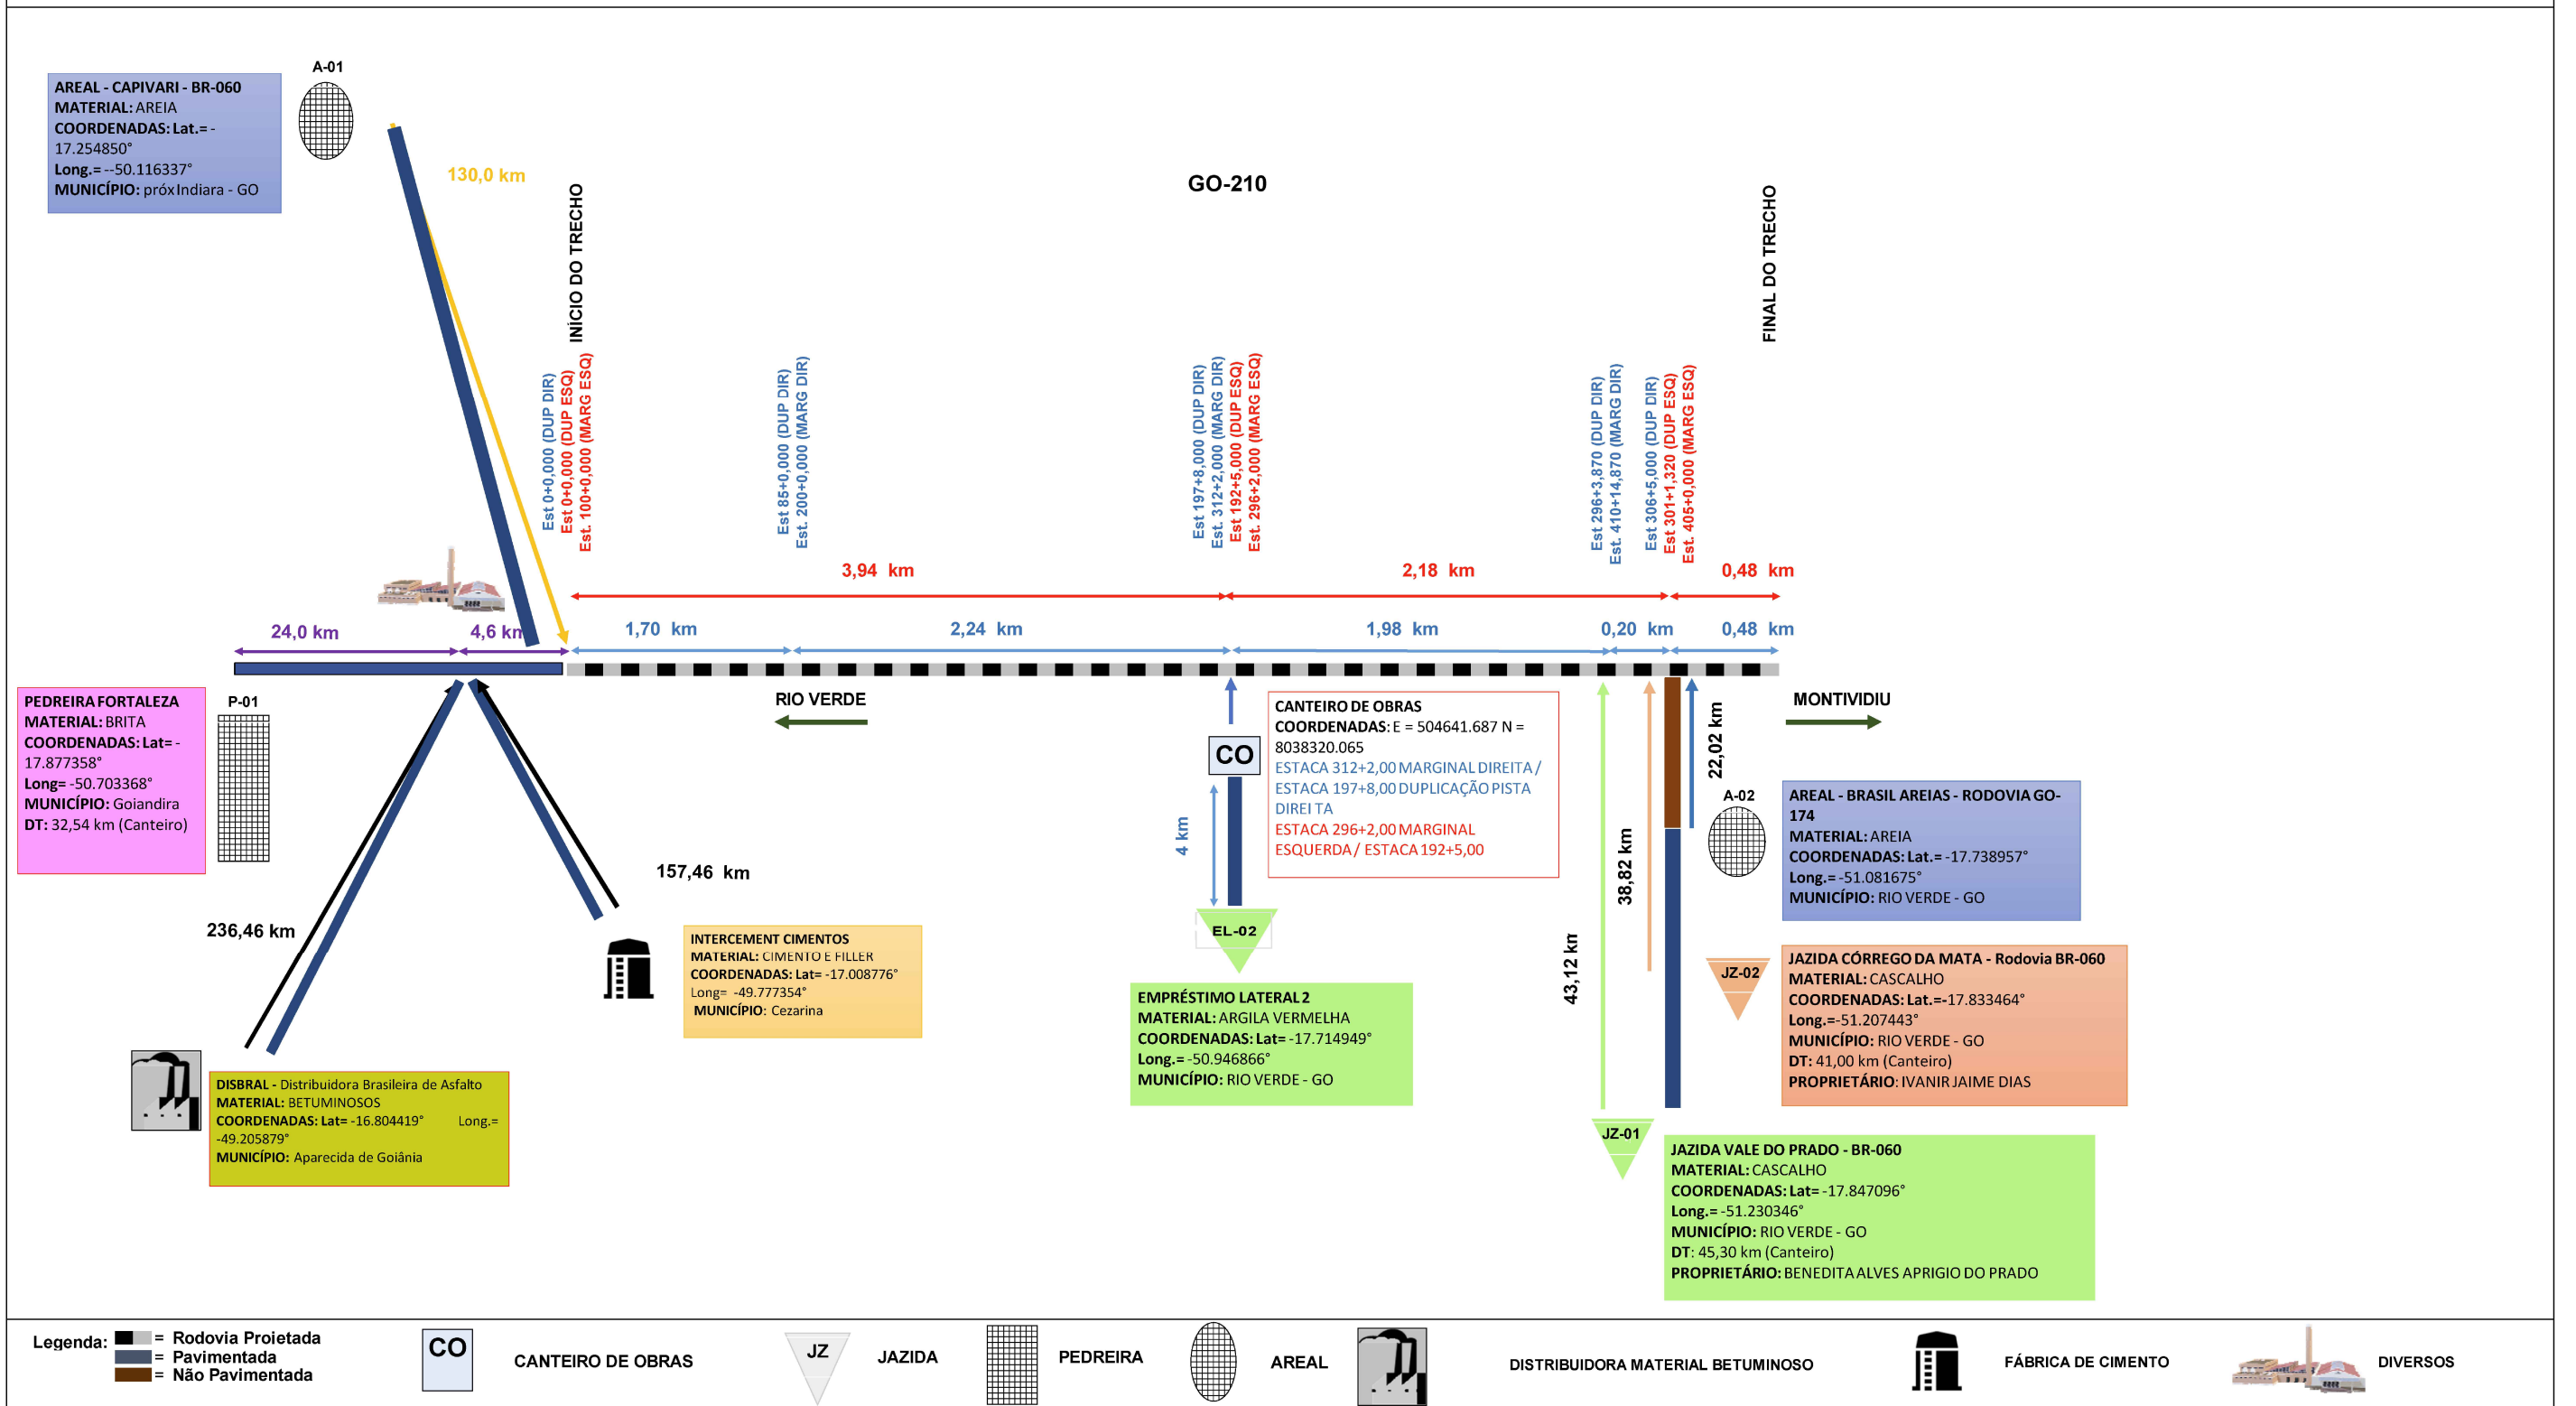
AREAL - CAPIVARI - BR-060
MATERIAL: AREIA
COORDENADAS: Lat.= -17.254850°
Long.= --50.116337°
MUNICÍPIO: próx Indiara - GO

A-01

130,0 km

GO-210

INICIO DO TRECHO

FINAL DO TRECHO

Est 0+0,000 (DUP DIR)
Est 0+0,000 (DUP ESQ)
Est. 100+0,000 (MARG ESQ)

Est 85+0,000 (DUP DIR)
Est. 200+0,000 (MARG DIR)

Est 197+8,000 (DUP DIR)
Est. 312+2,000 (MARG DIR)
Est 192+5,000 (DUP ESQ)
Est. 296+2,000 (MARG ESQ)

Est 296+3,870 (DUP DIR)
Est. 410+14,870 (MARG DIR)
Est 306+5,000 (DUP DIR)
Est 301+1,320 (DUP ESQ)
Est. 405+0,000 (MARG ESQ)

3,94 km
2,18 km
0,48 km

24,0 km
4,6 km
1,70 km
2,24 km
1,98 km
0,20 km
0,48 km

PEDREIRA FORTALEZA
MATERIAL: BRITA
COORDENADAS: Lat= -17.877358°
Long= -50.703368°
MUNICÍPIO: Goiandira
DT: 32,54 km (Canteiro)

P-01

RIO VERDE

MONTIVIDIU

CANTEIRO DE OBRAS
COORDENADAS: E = 504641.687 N = 8038320.065
ESTACA 312+2,00 MARGINAL DIREITA / ESTACA 197+8,00 DUPLICAÇÃO PISTA DIREI TA
ESTACA 296+2,00 MARGINAL ESQUERDA / ESTACA 192+5,00

CO

4 km

22,02 km

38,82 km

43,12 km

A-02

AREAL - BRASIL AREIAS - RODOVIA GO-174
MATERIAL: AREIA
COORDENADAS: Lat.= -17.738957°
Long.= -51.081675°
MUNICÍPIO: RIO VERDE - GO

157,46 km

236,46 km

EL-02

INTERCEMENT CIMENTOS
MATERIAL: CIMENTO E FILLER
COORDENADAS: Lat= -17.008776°
Long= -49.777354°
MUNICÍPIO: Cezarina

JZ-02

JAZIDA CÓRREGO DA MATA - Rodovia BR-060
MATERIAL: CASCALHO
COORDENADAS: Lat.=-17.833464°
Long.=-51.207443°
MUNICÍPIO: RIO VERDE - GO
DT: 41,00 km (Canteiro)
PROPRIETÁRIO: IVANIR JAIME DIAS

EMPRÉSTIMO LATERAL 2
MATERIAL: ARGILA VERMELHA
COORDENADAS: Lat= -17.714949°
Long.= -50.946866°
MUNICÍPIO: RIO VERDE - GO

DISBRAL - Distribuidora Brasileira de Asfalto
MATERIAL: BETUMINOSOS
COORDENADAS: Lat= -16.804419° Long.= -49.205879°
MUNICÍPIO: Aparecida de Goiânia

JZ-01

JAZIDA VALE DO PRADO - BR-060
MATERIAL: CASCALHO
COORDENADAS: Lat= -17.847096°
Long.= -51.230346°
MUNICÍPIO: RIO VERDE - GO
DT: 45,30 km (Canteiro)
PROPRIETÁRIO: BENEDITA ALVES APRIGIO DO PRADO

Legenda: = Rodovia Projetada
= Pavimentada
= Não Pavimentada

CO CANTEIRO DE OBRAS
JZ JAZIDA
PEDREIRA
AREAL
DISTRIBUIDORA MATERIAL BETUMINOSO
FÁBRICA DE CIMENTO
DIVERSOS